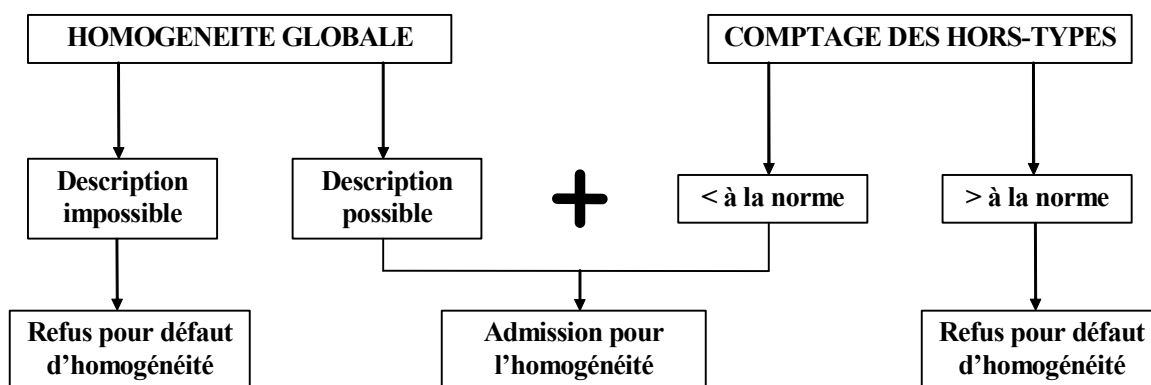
HOMOGENEITE GLOBALE

COMPTAGE DES HORS-TYPES

Description impossible

Description possible

+

< à la norme

> à la norme

Refus pour défaut d'homogénéité

Admission pour l'homogénéité

Refus pour défaut d'homogénéité